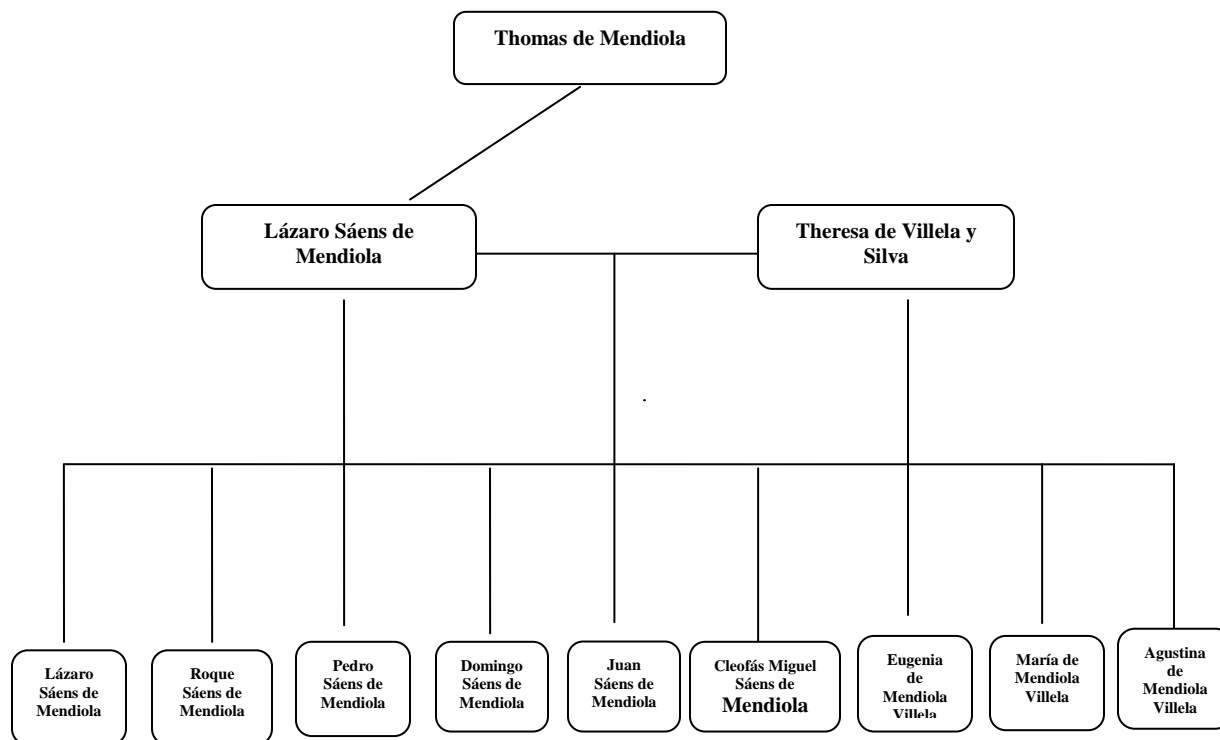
Thomas de Mendiola

Lázaro Sáens de Mendiola

Theresa de Villela y Silva

Lázaro Sáens de Mendiola

Roque Sáens de Mendiola

Pedro Sáens de Mendiola

Domingo Sáens de Mendiola

Juan Sáens de Mendiola

Cleofás Miguel Sáens de Mendiola

Eugenia de Mendiola Villela

María de Mendiola Villela

Agustina de Mendiola Villela